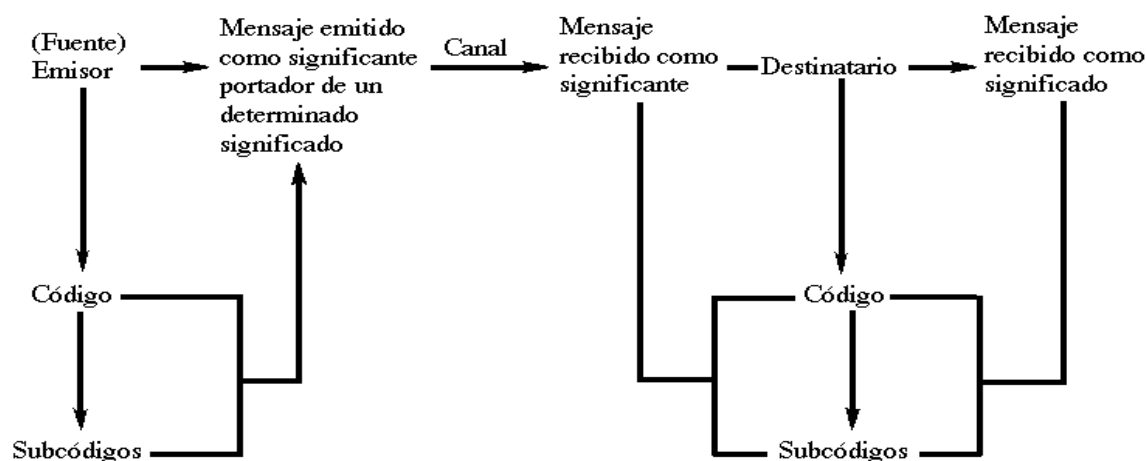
(Fuente) Emisor

Mensaje emitido como significante portador de un determinado significado

Canal

Mensaje recibido como significante

Destinatario

Mensaje recibido como significado

Código

Subcódigos

Código

Subcódigos